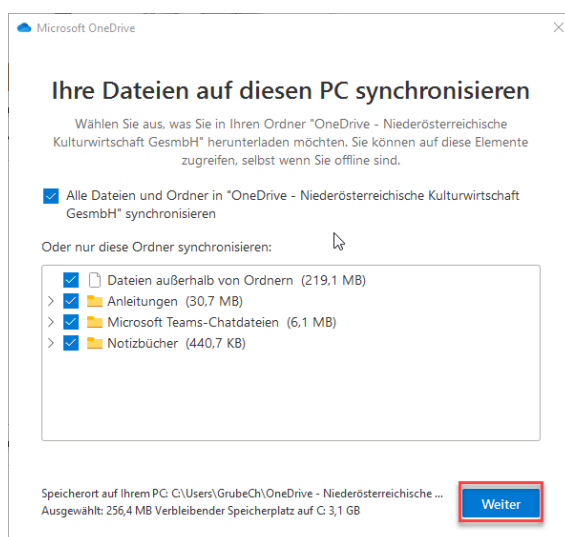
Microsoft OneDrive

Ihre Dateien auf diesen PC synchronisieren

Wählen Sie aus, was Sie in Ihren Ordner "OneDrive - Niederösterreichische Kulturwirtschaft GesmbH" herunterladen möchten. Sie können auf diese Elemente zugreifen, selbst wenn Sie offline sind.

Alle Dateien und Ordner in "OneDrive - Niederösterreichische Kulturwirtschaft GesmbH" synchronisieren

Oder nur diese Ordner synchronisieren:

Dateien außerhalb von Ordnern (219,1 MB)
Anleitungen (30,7 MB)
Microsoft Teams-Chatdateien (6,1 MB)
Notizbücher (440,7 KB)

Speicherort auf Ihrem PC: C:\Users\GrubeCh\OneDrive - Niederösterreichische ...
Ausgewählt: 256,4 MB Verbleibender Speicherplatz auf C: 3,1 GB

Weiter